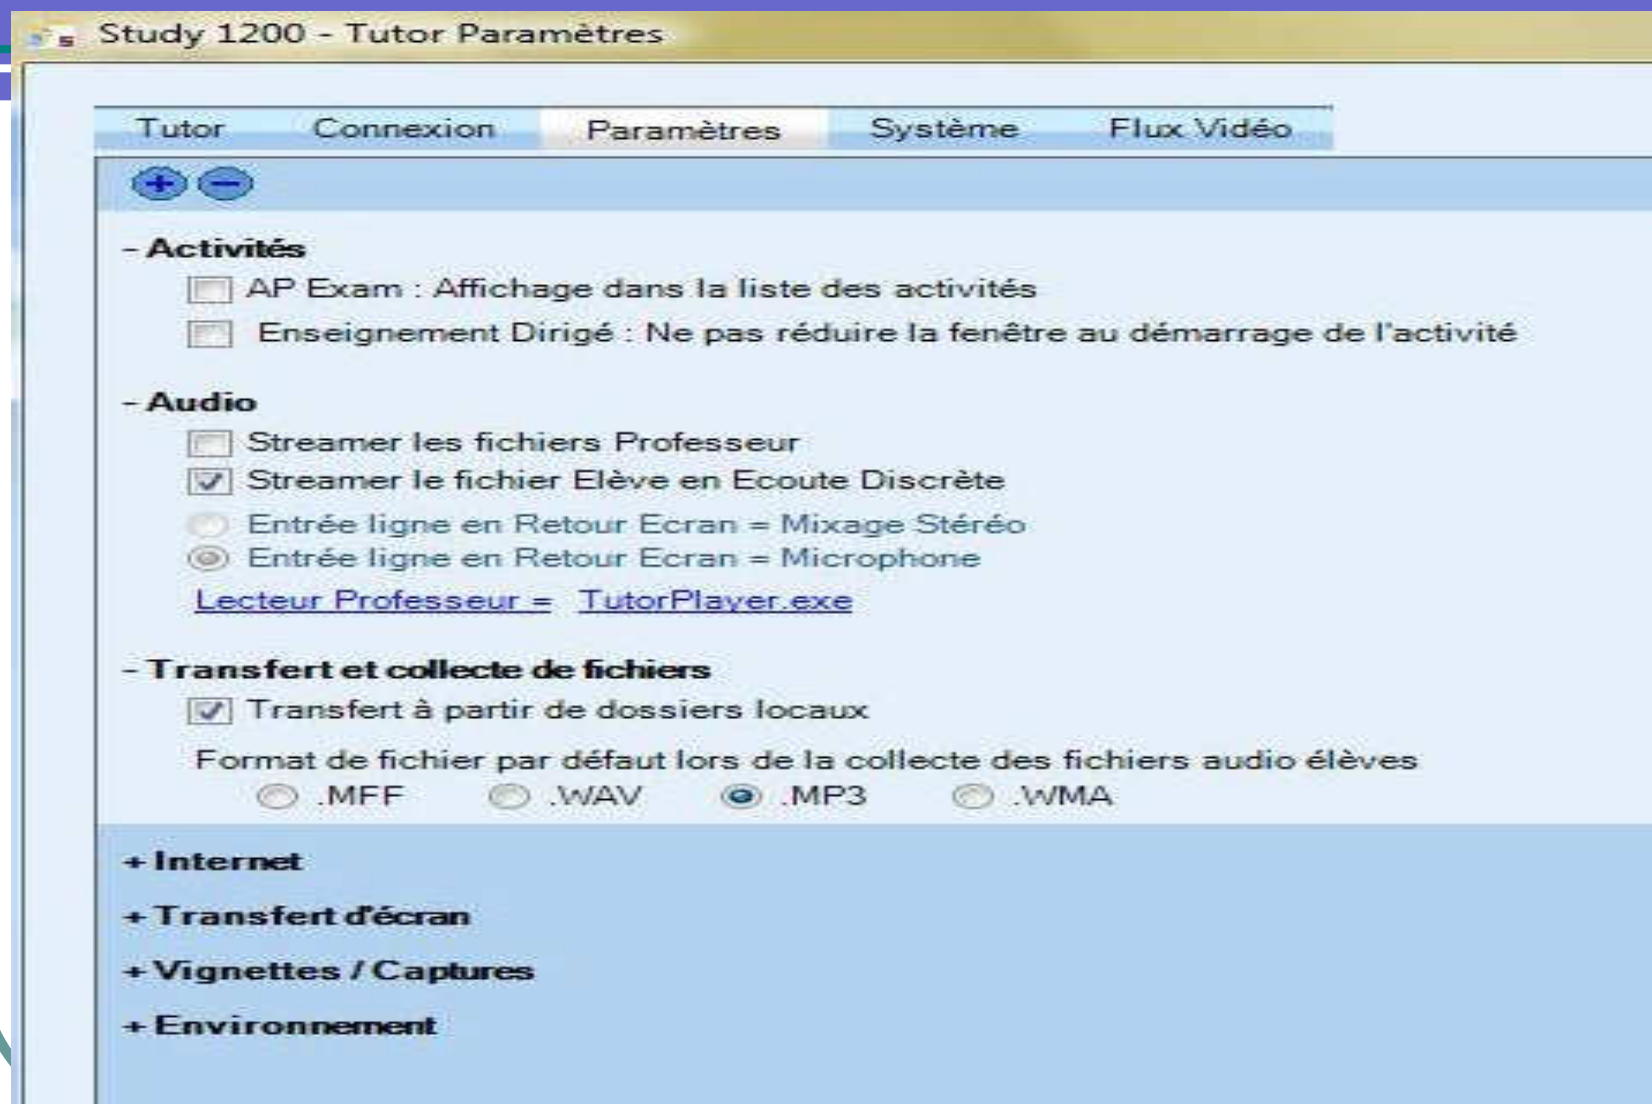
Study 1200 - Tutor Paramètres

Tutor Connexion Paramètres Système Flux Vidéo

- Activités

AP Exam : Affichage dans la liste des activités

Enseignement Dirigé : Ne pas réduire la fenêtre au démarrage de l'activité

- Audio

Streamer les fichiers Professeur

Streamer le fichier Elève en Ecoute Discrète

Entrée ligne en Retour Ecran = Mixage Stéréo

Entrée ligne en Retour Ecran = Microphone

Lecteur Professeur = TutorPlayer.exe

- Transfert et collecte de fichiers

Transfert à partir de dossiers locaux

Format de fichier par défaut lors de la collecte des fichiers audio élèves

.MFF .WAV .MP3 .WMA

+ Internet

+ Transfert d'écran

+ Vignettes / Captures

+ Environnement